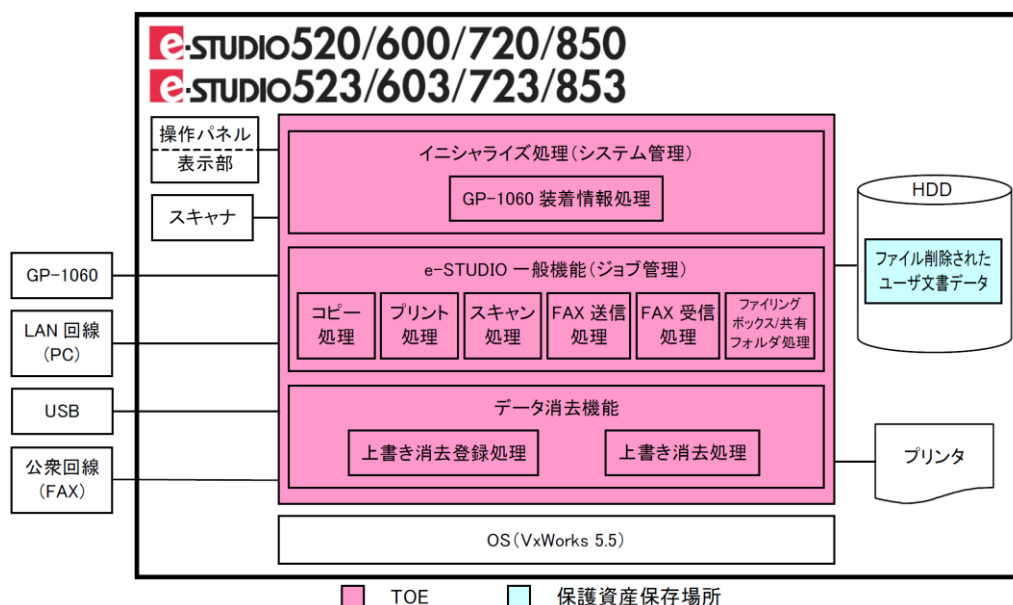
e-STUDIO520/600/720/850
e-STUDIO523/603/723/853

操作パネル
表示部

スキャナ

GP-1060

LAN 回線
(PC)

USB

公衆回線
(FAX)

イニシャライズ処理(システム管理)

GP-1060 装着情報処理

e-STUDIO 一般機能(ジョブ管理)

コピー処理

プリント処理

スキャン処理

FAX 送信処理

FAX 受信処理

ファイリングボックス/共有フォルダ処理

データ消去機能

上書き消去登録処理

上書き消去処理

HDD

ファイル削除されたユーザ文書データ

プリンタ

OS (VxWorks 5.5)

TOE

保護資産保存場所